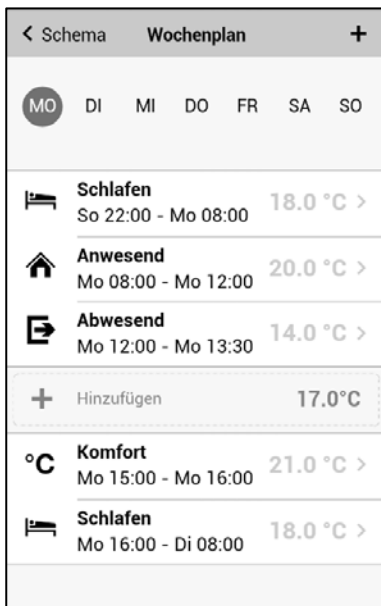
< Schema Wochenplan +

MO DI MI DO FR SA SO

Schlafen
So 22:00 - Mo 08:00
18.0 °C >

Anwesend
Mo 08:00 - Mo 12:00
20.0 °C >

Abwesend
Mo 12:00 - Mo 13:30
14.0 °C >

+ Hinzufügen 17.0°C

°C Komfort
Mo 15:00 - Mo 16:00
21.0 °C >

Schlafen
Mo 16:00 - Di 08:00
18.0 °C >